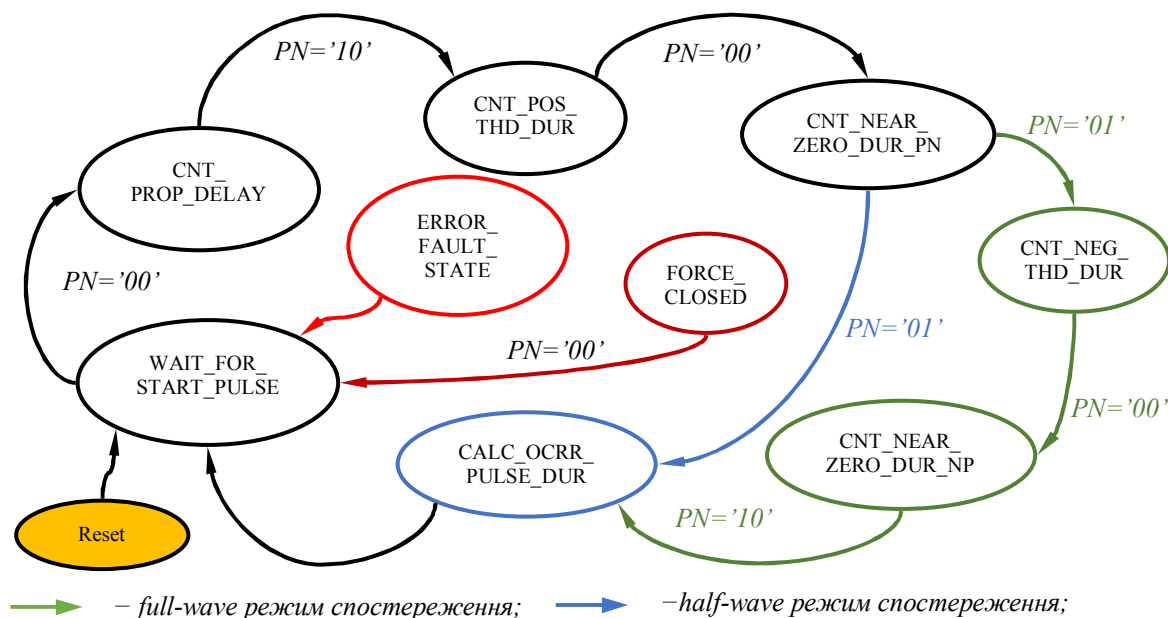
PN='10'

CNT_POS_ THD_DUR

PN='00'

CNT_NEAR_ ZERO_DUR_PN

PN='01'

CNT_ PROP_DELAY

ERROR_ FAULT_ STATE

FORCE_ CLOSED

CNT_NEG_ THD_DUR

PN='00'

PN='01'

WAIT_FOR_ START_PULSE

PN='00'

PN='00'

CALC_OCRR_ PULSE_DUR

CNT_NEAR_ ZERO_DUR_NP

PN='10'

Reset

– full-wave режим спостереження;

–half-wave режим спостереження;